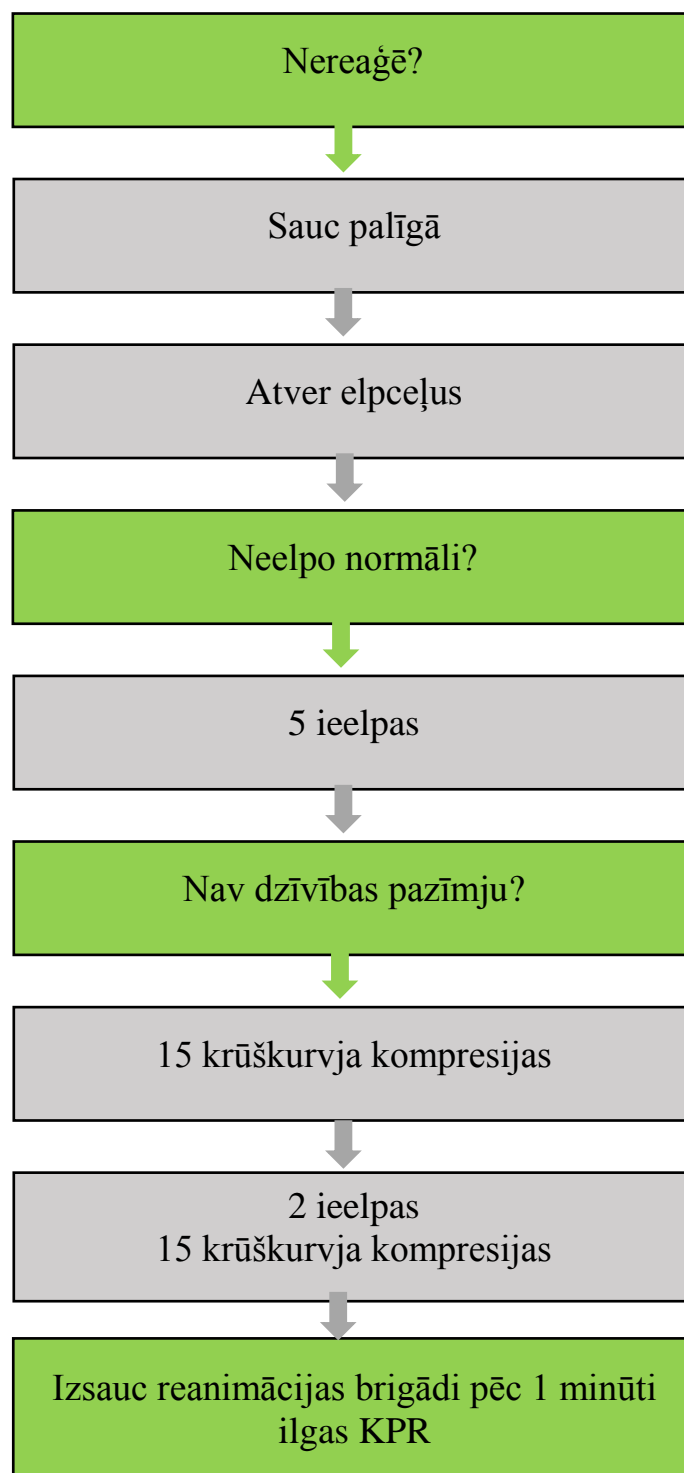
Nereaģē?

Sauc palīgā

Atver elpceļus

Neelpo normāli?

5 ieelpas

Nav dzīvības pazīmju?

15 krūškurvja kompresijas

2 ieelpas
15 krūškurvja kompresijas

Izsauc reanimācijas brigādi pēc 1 minūti ilgas KPR